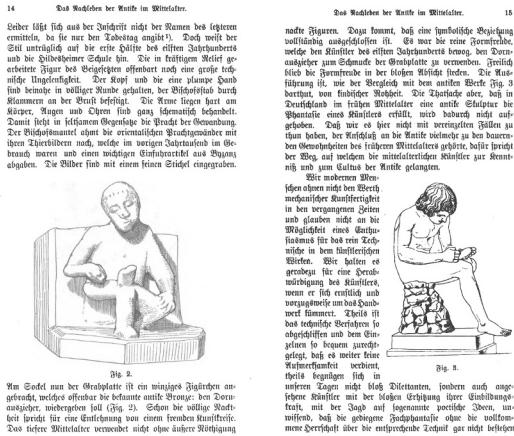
14 Das Nachleben der Antike im Mittelalter.

Leider läßt sich aus der Inschrift nicht der Namen des letzteren ermitteln, da sie nur den Todestag angibt¹). Doch weist der Stil untrüglich auf die erste Hälfte des elften Jahrhunderts und die Hildesheimer Schule hin. Die in kräftigem Relief gearbeitete Figur des Beigesetzten offenbart noch eine große technische Ungelenkigkeit. Der Kopf und die eine plumpe Hand sind beinahe in völliger Runde gehalten, der Bischofsstab durch Klammern an der Brust befestigt. Die Arme liegen hart am Körper, Augen und Ohren sind ganz schematisch behandelt. Damit steht in seltsamem Gegensatze die Pracht der Gewandung. Der Bischofsmantel ahmt die orientalischen Prachtgewänder mit ihren Thierbildern nach, welche im vorigen Jahrtausend im Gebrauch waren und einen wichtigen Einfuhrartikel aus Byzanz abgaben. Die Bilder sind mit einem feinen Stichel eingegraben.

Fig. 2.

Am Sockel nun der Grabplatte ist ein winziges Figürchen angebracht, welches offenbar die bekannte antike Bronze: den Dornauszieher, wiedergeben soll (Fig. 2). Schon die völlige Nacktheit spricht für eine Entlehnung von einem fremden Kunstwerke. Das tiefere Mittelalter verwendet nicht ohne äußere Nöthigung

Das Nachleben der Antike im Mittelalter. 15

nackte Figuren. Dazu kommt, daß eine symbolische Beziehung vollständig ausgeschlossen ist. Es war die reine Formfreude, welche den Künstler des elften Jahrhunderts bewog, den Dornauszieher zum Schmucke der Grabplatte zu verwenden. Freilich blieb die Formfreude in der bloßen Absicht stecken. Die Ausführung ist, wie der Vergleich mit dem antiken Werke Fig. 3 darthut, von kindischer Rohheit. Die Thatsache aber, daß in Deutschland im frühen Mittelalter eine antike Skulptur die Phantasie eines Künstlers erfüllt, wird dadurch nicht aufgehoben. Daß wir es hier nicht mit vereinzelten Fällen zu thun haben, der Anschluß an die Antike vielmehr zu den dauernden Gewohnheiten des früheren Mittelalters gehörte, dafür spricht der Weg, auf welchem die mittelalterlichen Künstler zur Kenntniß und zum Cultus der Antike gelangten.

Wir modernen Menschen ahnen nicht den Werth mechanischer Kunstfertigkeit in den vergangenen Zeiten und glauben nicht an die Möglichkeit eines Enthusiasmus für das rein Technische in dem künstlerischen Wirken. Wir halten es geradezu für eine Herabwürdigung des Künstlers, wenn er sich ernstlich und vorzugsweise um das Handwerk kümmert. Theils ist das technische Verfahren so abgeschliffen und den Einzelnen so bequem zurechtgelegt, daß es weiter keine Aufmerksamkeit verdient, theils begnügen sich in unseren Tagen nicht bloß Dilettanten, sondern auch angesehene Künstler mit der bloßen Erhöhung ihrer Einbildungskraft, mit der Jagd auf sogenannte poetische Ideen, unwissend, daß die gediegene Fachphantasie ohne die vollkommene Herrschaft über die entsprechende Technik gar nicht bestehen

Fig. 3.